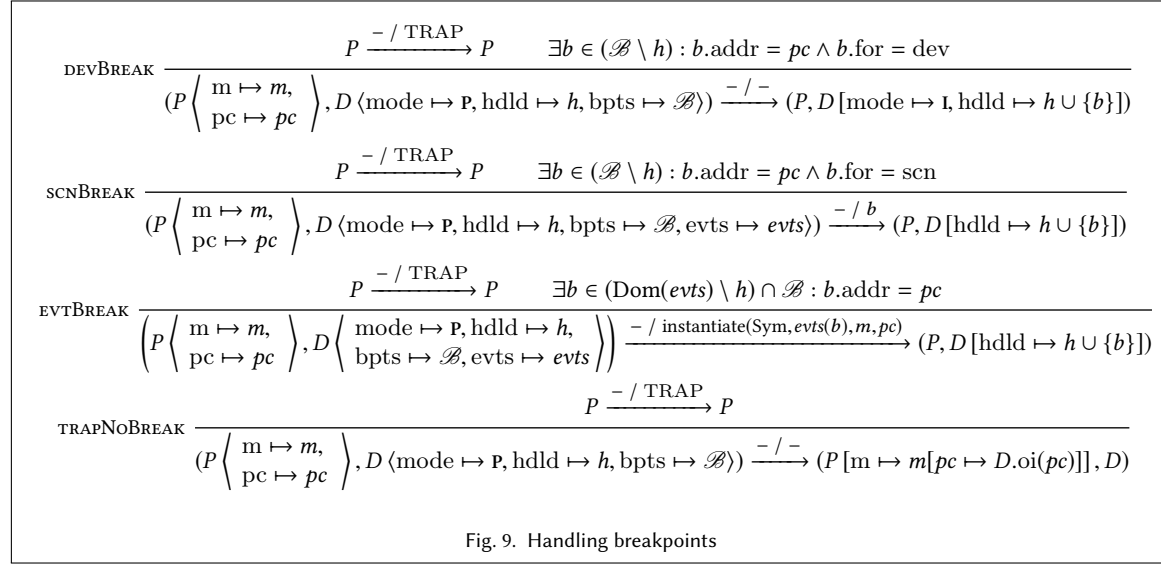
devBreak $\dfrac{P \xrightarrow{-\ /\ \text{TRAP}} P \qquad \exists b \in (\mathscr{B} \setminus h) : b.\text{addr} = pc \land b.\text{for} = \text{dev}}{(P \left\langle \begin{array}{l} \text{m} \mapsto m, \\ \text{pc} \mapsto pc \end{array} \right\rangle, D \langle \text{mode} \mapsto \text{P}, \text{hdld} \mapsto h, \text{bpts} \mapsto \mathscr{B} \rangle) \xrightarrow{-\ /\ -} (P, D\,[\text{mode} \mapsto \text{I}, \text{hdld} \mapsto h \cup \{b\}])}$

scnBreak $\dfrac{P \xrightarrow{-\ /\ \text{TRAP}} P \qquad \exists b \in (\mathscr{B} \setminus h) : b.\text{addr} = pc \land b.\text{for} = \text{scn}}{(P \left\langle \begin{array}{l} \text{m} \mapsto m, \\ \text{pc} \mapsto pc \end{array} \right\rangle, D \langle \text{mode} \mapsto \text{P}, \text{hdld} \mapsto h, \text{bpts} \mapsto \mathscr{B}, \text{evts} \mapsto evts \rangle) \xrightarrow{-\ /\ b} (P, D\,[\text{hdld} \mapsto h \cup \{b\}])}$

evtBreak $\dfrac{P \xrightarrow{-\ /\ \text{TRAP}} P \qquad \exists b \in (\text{Dom}(evts) \setminus h) \cap \mathscr{B} : b.\text{addr} = pc}{\left(P \left\langle \begin{array}{l} \text{m} \mapsto m, \\ \text{pc} \mapsto pc \end{array} \right\rangle, D \left\langle \begin{array}{l} \text{mode} \mapsto \text{P}, \text{hdld} \mapsto h, \\ \text{bpts} \mapsto \mathscr{B}, \text{evts} \mapsto evts \end{array} \right\rangle \right) \xrightarrow{-\ /\ \text{instantiate}(\text{Sym}, evts(b), m, pc)} (P, D\,[\text{hdld} \mapsto h \cup \{b\}])}$

trapNoBreak $\dfrac{P \xrightarrow{-\ /\ \text{TRAP}} P}{(P \left\langle \begin{array}{l} \text{m} \mapsto m, \\ \text{pc} \mapsto pc \end{array} \right\rangle, D \langle \text{mode} \mapsto \text{P}, \text{hdld} \mapsto h, \text{bpts} \mapsto \mathscr{B} \rangle) \xrightarrow{-\ /\ -} (P\,[\text{m} \mapsto m[pc \mapsto D.\text{oi}(pc)]]\,, D)}$

Fig. 9. Handling breakpoints